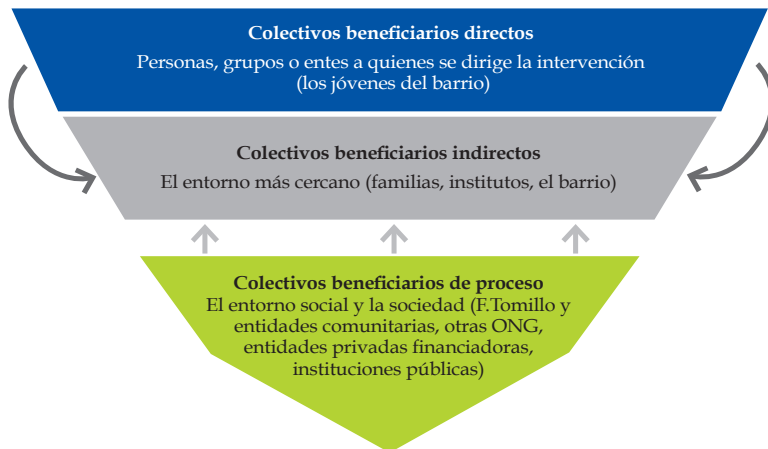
**Colectivos beneficiarios directos**
Personas, grupos o entes a quienes se dirige la intervención (los jóvenes del barrio)

**Colectivos beneficiarios indirectos**
El entorno más cercano (familias, institutos, el barrio)

**Colectivos beneficiarios de proceso**
El entorno social y la sociedad (F.Tomillo y entidades comunitarias, otras ONG, entidades privadas financiadoras, instituciones públicas)